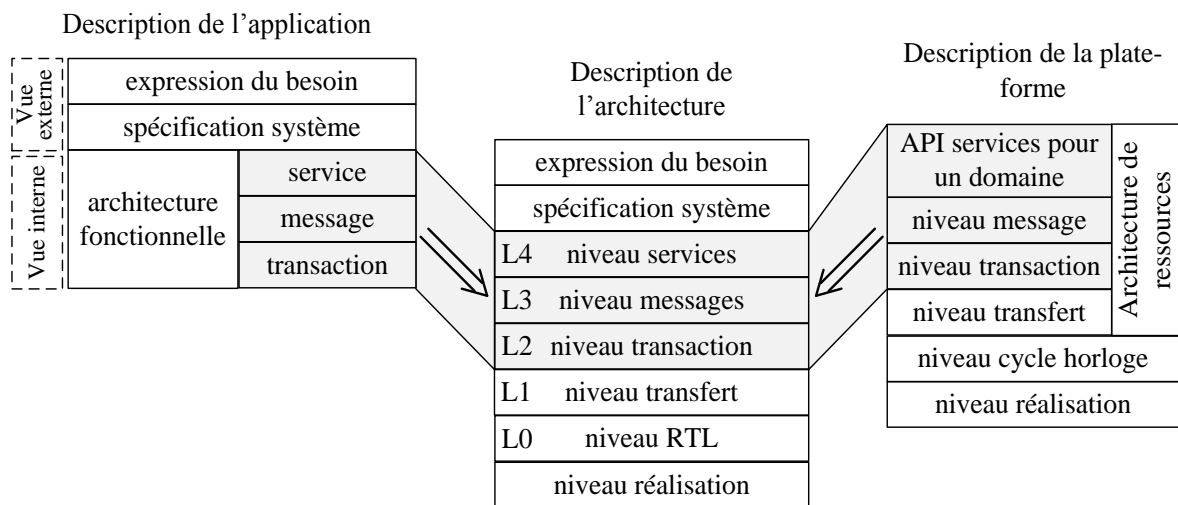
Description de l'application

Vue externe

Vue interne

expression du besoin

spécification système

architecture fonctionnelle

service

message

transaction

Description de l'architecture

expression du besoin

spécification système

L4 niveau services

L3 niveau messages

L2 niveau transaction

L1 niveau transfert

L0 niveau RTL

niveau réalisation

Description de la plateforme

API services pour un domaine

niveau message

niveau transaction

niveau transfert

Architecture de ressources

niveau cycle horloge

niveau réalisation